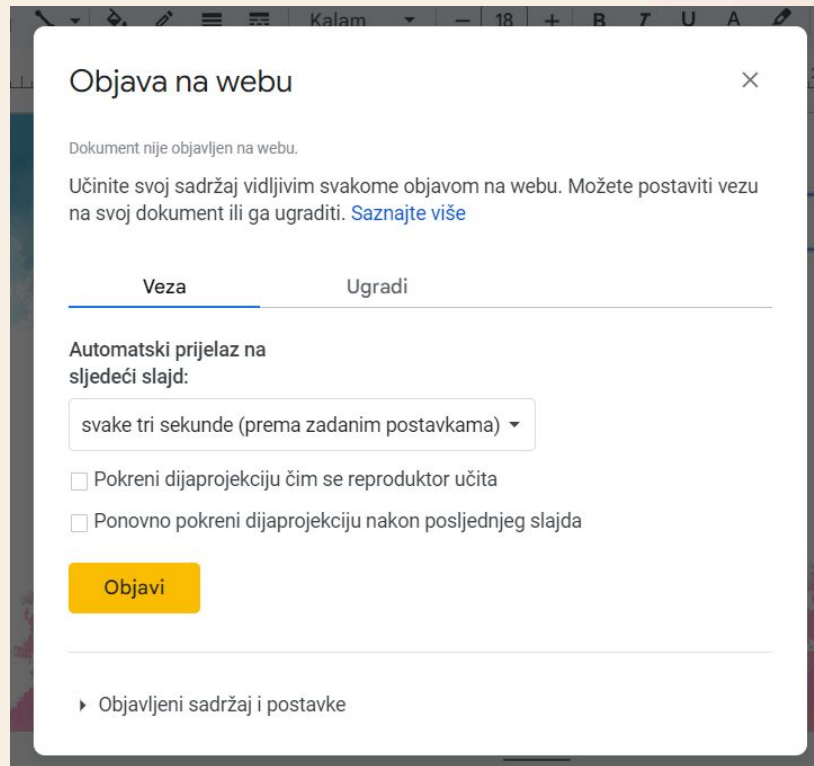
Kalam 18 B I U A

Objava na webu

×

Dokument nije objavljen na webu.

Učinite svoj sadržaj vidljivim svakome objavom na webu. Možete postaviti vezu na svoj dokument ili ga ugraditi. Saznajte više

Veza

Ugradi

Automatski prijelaz na sljedeći slajd:

svake tri sekunde (prema zadanim postavkama)

Pokreni dijaprojekciju čim se reproduktor učita

Ponovno pokreni dijaprojekciju nakon posljednjeg slajda

Objavi

Objavljeni sadržaj i postavke